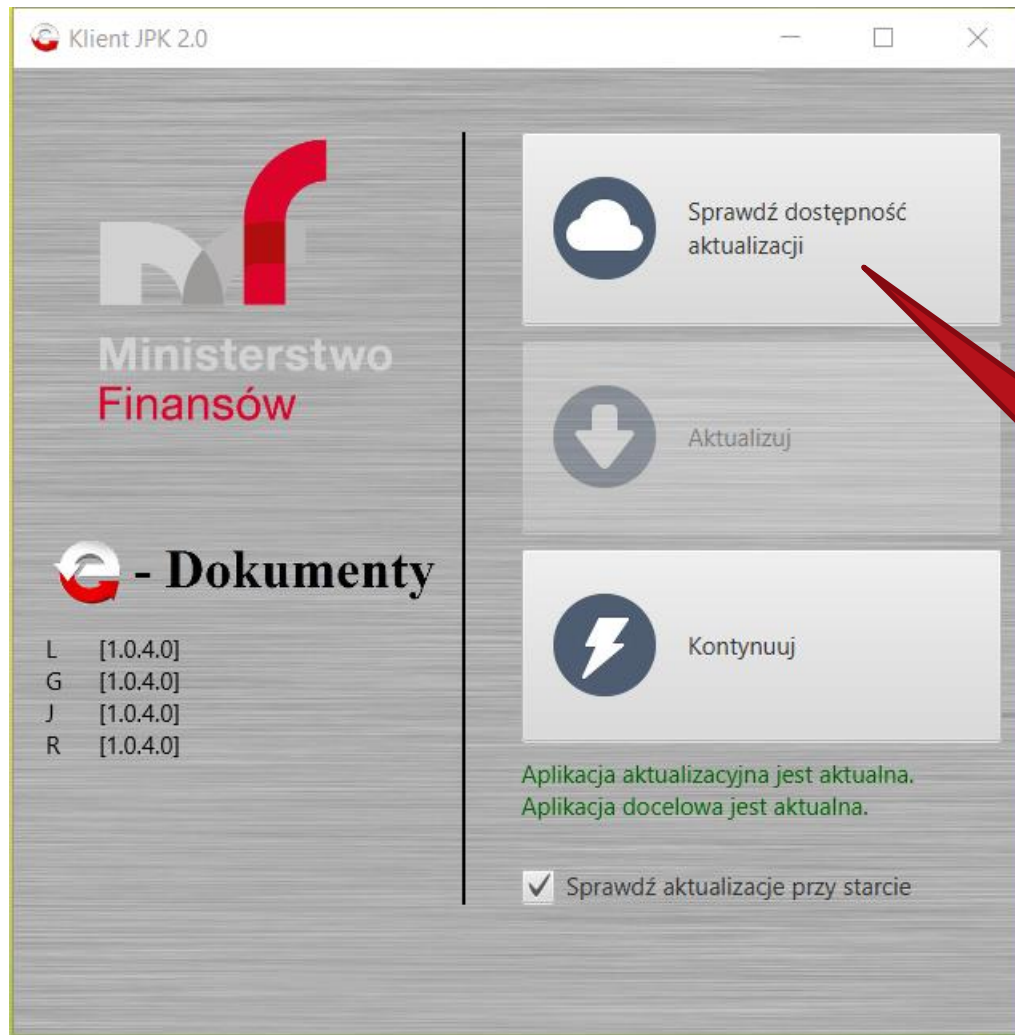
Klient JPK 2.0

Ministerstwo
Finansów

- Dokumenty

L [1.0.4.0]
G [1.0.4.0]
J [1.0.4.0]
R [1.0.4.0]

Sprawdź dostępność aktualizacji

Aktualizuj

Kontynuuj

Aplikacja aktualizacyjna jest aktualna.
Aplikacja docelowa jest aktualna.

Sprawdź aktualizacje przy starcie